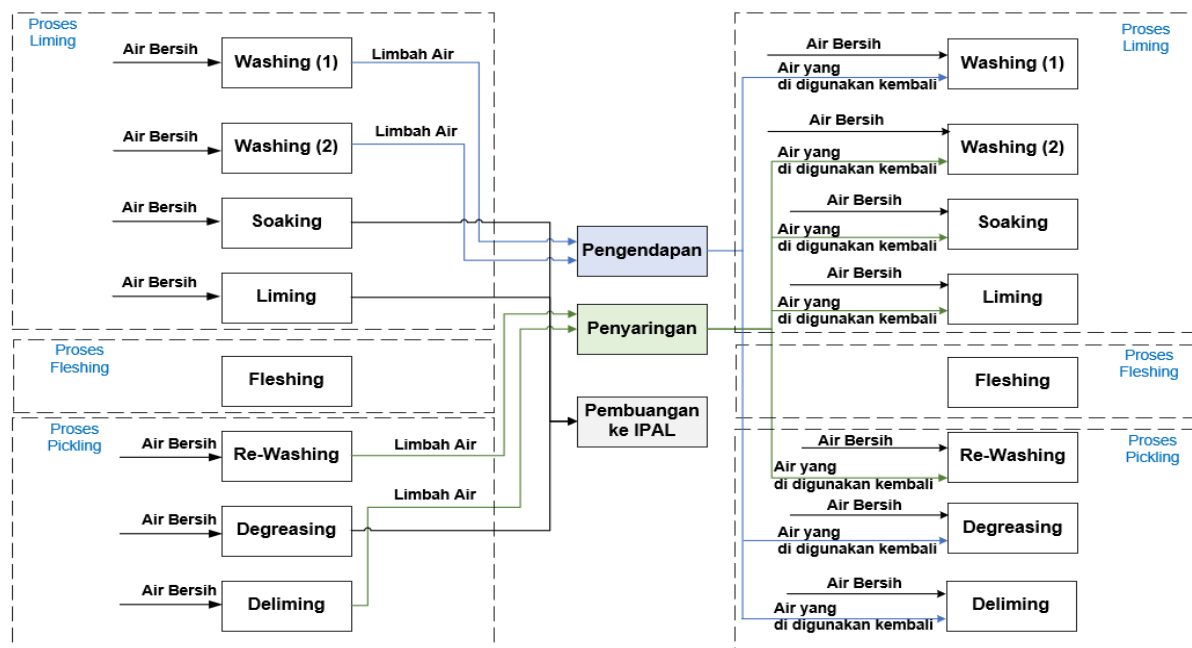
Proses Liming

Air Bersih
Washing (1)
Limbah Air

Air Bersih
Washing (2)
Limbah Air

Air Bersih
Soaking

Air Bersih
Liming

Proses Fleshing

Fleshing

Proses Pickling

Air Bersih
Re-Washing
Limbah Air

Air Bersih
Degreasing
Limbah Air

Air Bersih
Deliming

Pengendapan

Penyaringan

Pembuangan ke IPAL

Proses Liming

Air Bersih
Air yang di digunakan kembali
Washing (1)

Air Bersih
Air yang di digunakan kembali
Washing (2)

Air Bersih
Air yang di digunakan kembali
Soaking

Air Bersih
Air yang di digunakan kembali
Liming

Proses Fleshing

Fleshing

Proses Pickling

Air Bersih
Air yang di digunakan kembali
Re-Washing

Air Bersih
Air yang di digunakan kembali
Degreasing

Air Bersih
Air yang di digunakan kembali
Deliming